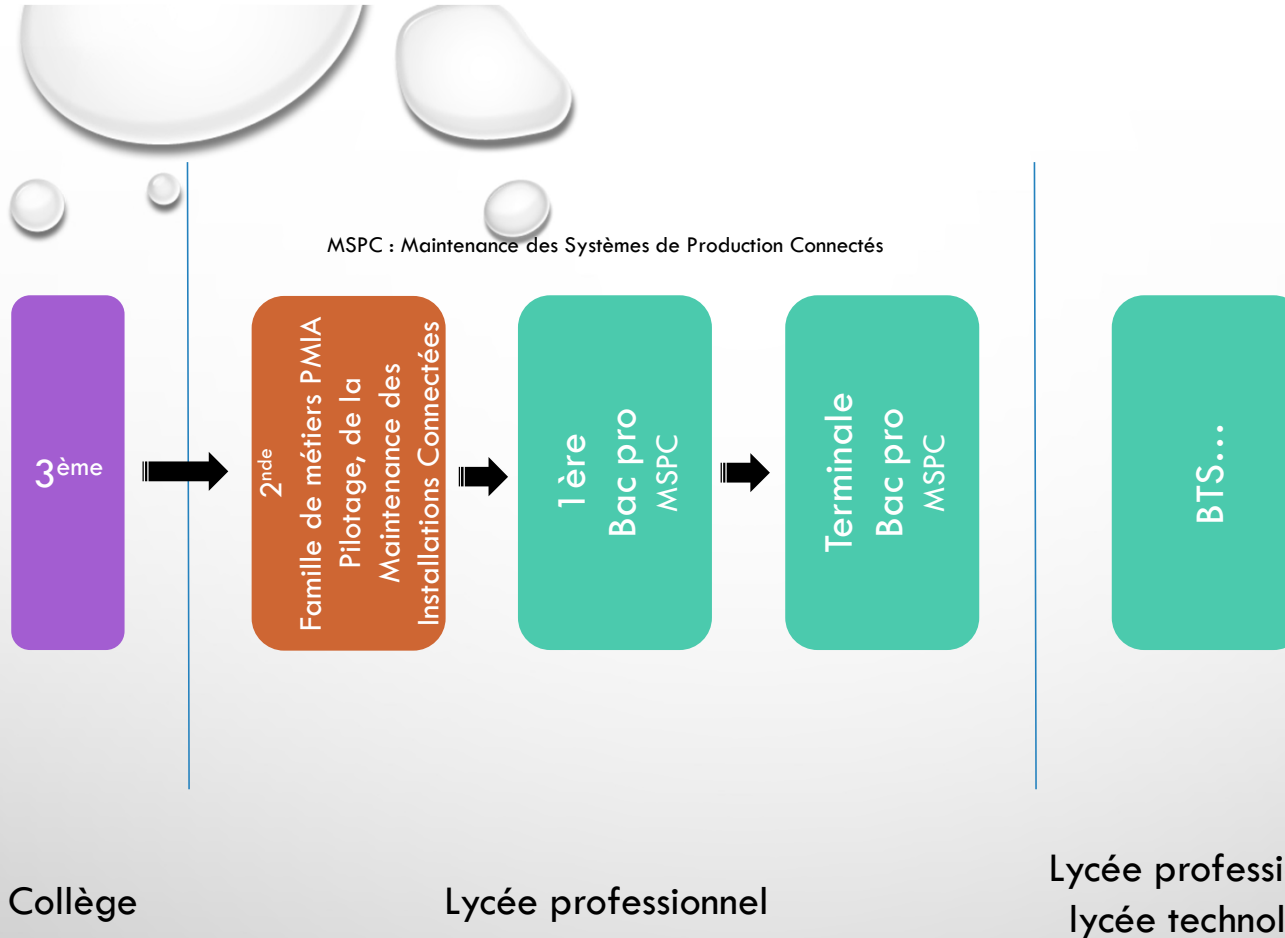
MSPC : Maintenance des Systèmes de Production Connectés

3ème

2nde
Famille de métiers PMIA
Pilotage, de la Maintenance des Installations Connectées

1ère
Bac pro
MSPC

Terminale
Bac pro
MSPC

BTS…

Collège

Lycée professionnel

Lycée professi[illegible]
lycée technol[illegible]